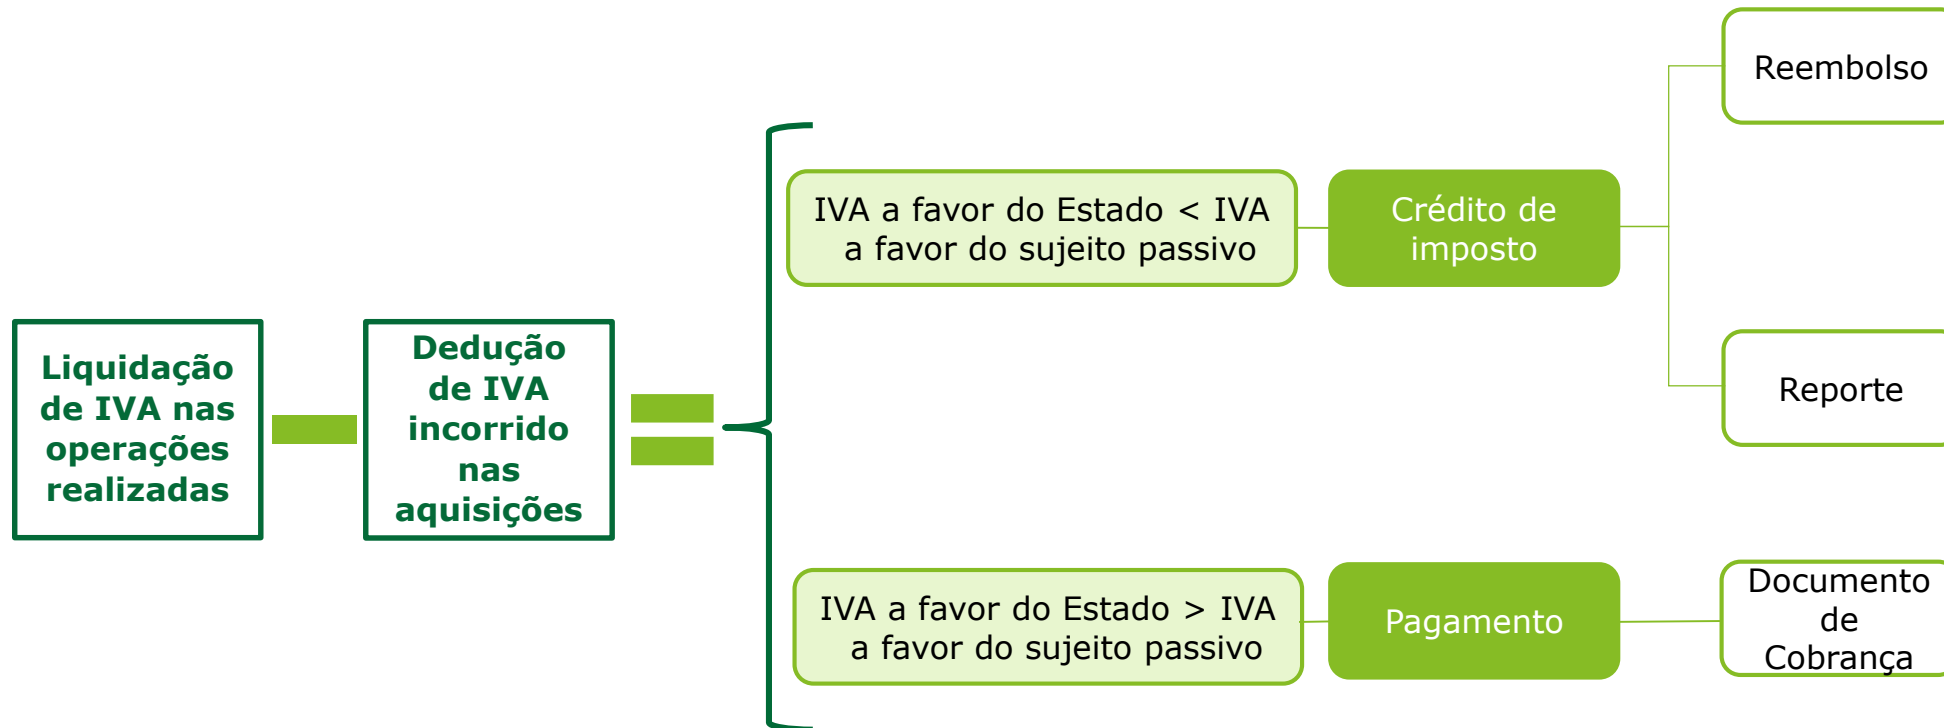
Liquidação de IVA nas operações realizadas

Dedução de IVA incorrido nas aquisições

IVA a favor do Estado < IVA a favor do sujeito passivo

Crédito de imposto

Reembolso

Reporte

IVA a favor do Estado > IVA a favor do sujeito passivo

Pagamento

Documento de Cobrança